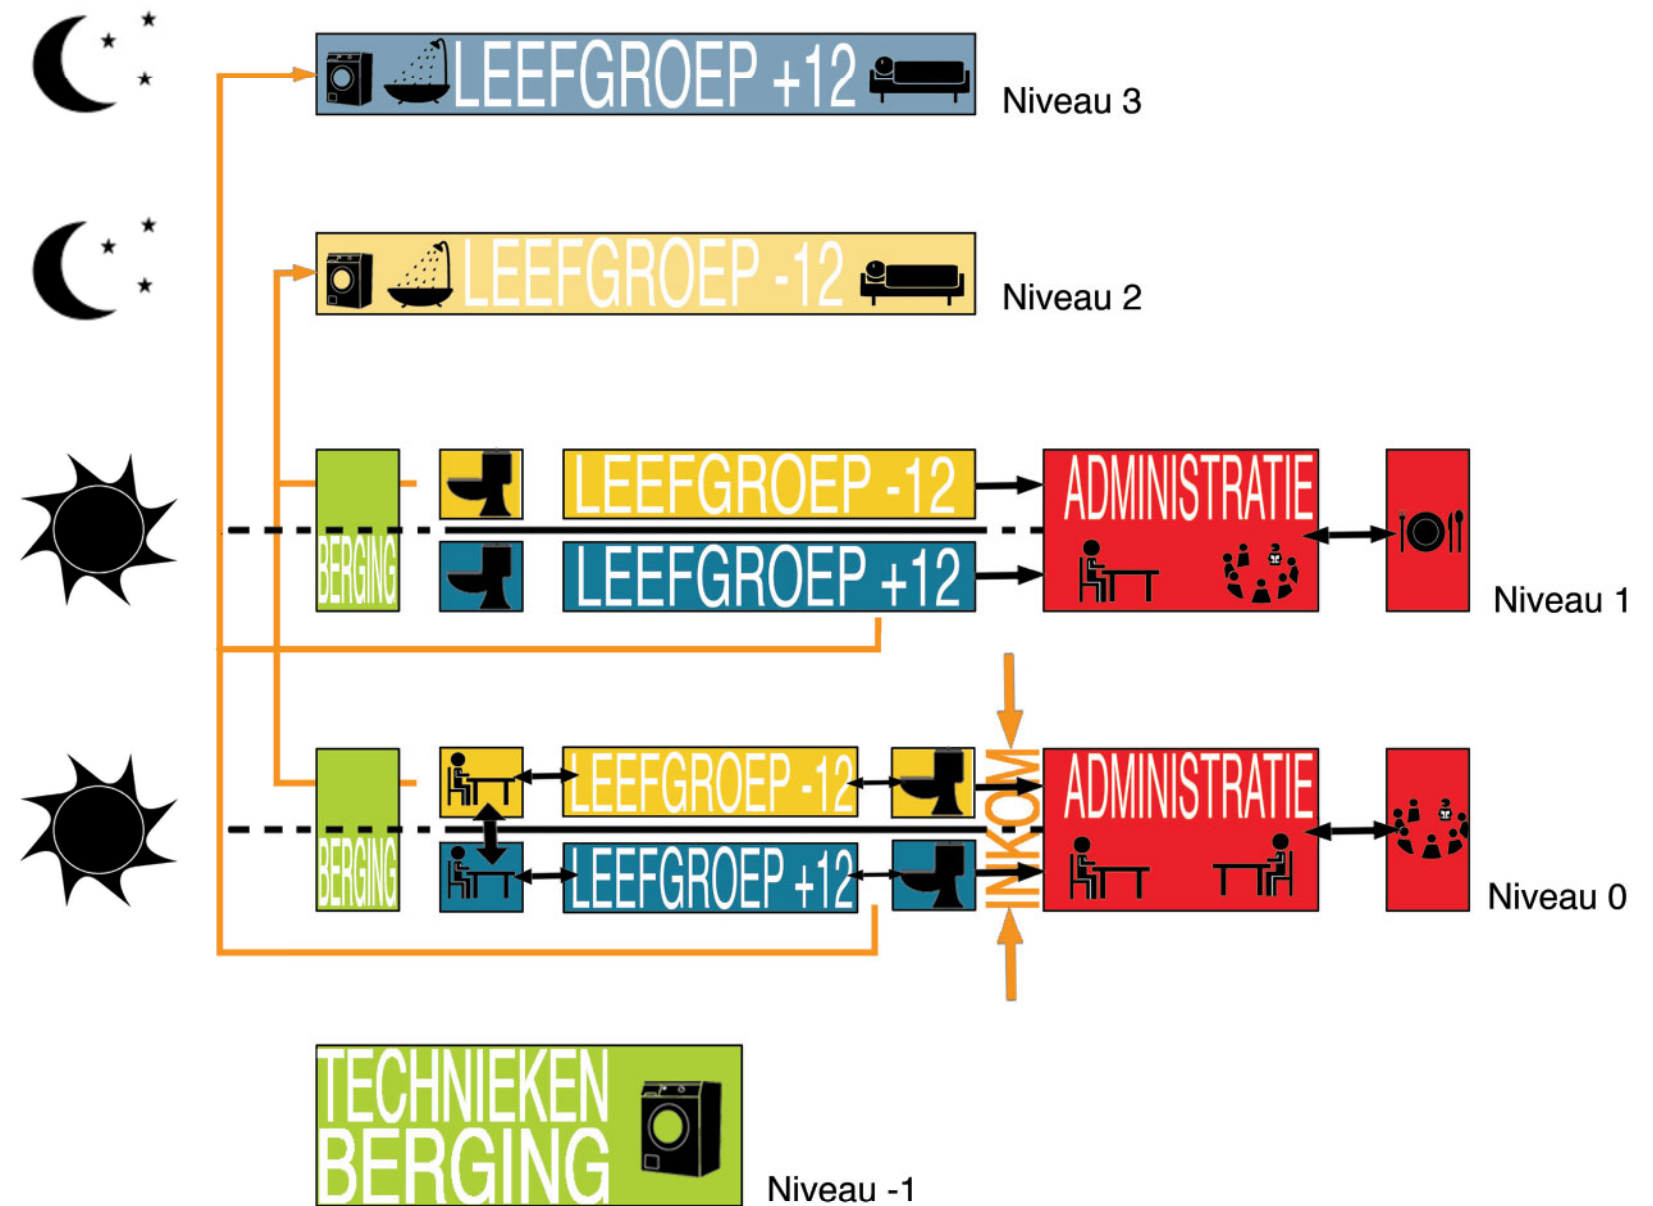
LEEFGROEP +12

Niveau 3

LEEFGROEP -12

Niveau 2

BERGING

LEEFGROEP -12

LEEFGROEP +12

ADMINISTRATIE

Niveau 1

BERGING

LEEFGROEP -12

LEEFGROEP +12

INKOM

ADMINISTRATIE

Niveau 0

TECHNIEKEN BERGING

Niveau -1